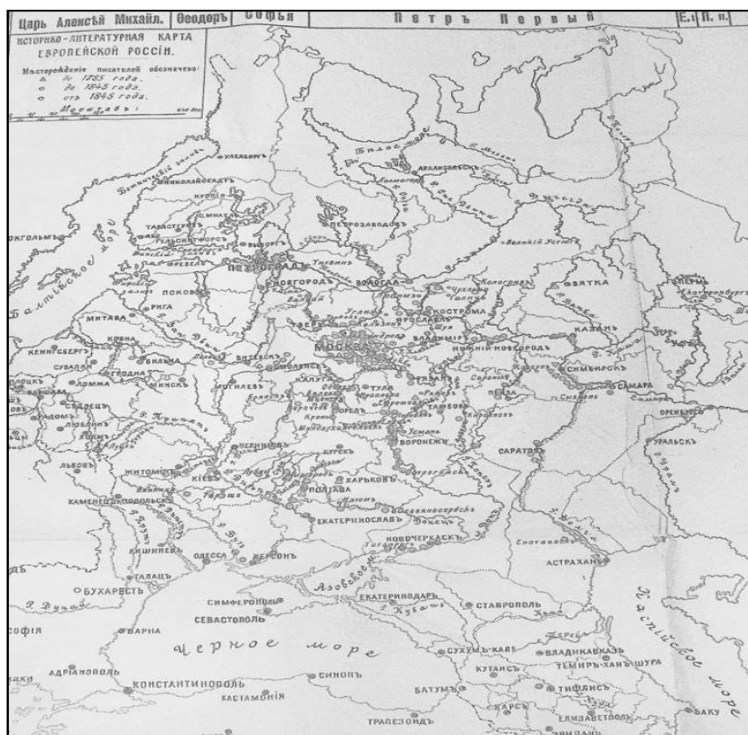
Царь Алексѣй Михаил. | Θеодоръ | Софья | Петръ Первый | Е. I | П. II.

ИСТОРИКО-ЛИТЕРАТУРНАЯ КАРТА ЕВРОПЕЙСКОЙ РОССІИ.

Мѣсторожденіе писателей обозначено:
до 1725 года.
до 1845 года.
отъ 1845 года.

Масштабъ: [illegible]

Бѣлое море
АРХАНГЕЛЬСКЪ
УЛЕАБОРГЪ
НИКОЛАЙСТАДЪ
КУОПІО
ТАВАСТГУСЪ
ГЕЛЬСИНГФОРСЪ
ВЫБОРГЪ
ПЕТРОЗАВОДСКЪ
ПЕТРОГРАДЪ
Великій Устюгъ
Балтійское море
ПСКОВЪ
РИГА
НОВГОРОДЪ
ВОЛОГДА
Вологда
ВЯТКА
ПЕРМЬ
МИТАВА
КОСТРОМА
КАЗАНЬ
КОВНО
ВИЛЬНА
ВИТЕБСКЪ
МОСКВА
ВЛАДИМІРЪ
НИЖНІЙ НОВГОРОДЪ
СИМБИРСКЪ
САМАРА
ГРОДНО
МИНСКЪ
МОГИЛЕВЪ
КАЛУГА
ТУЛА
ТАМБОВЪ
ПЕНЗА
ОРЕНБУРГЪ
ОРЕЛЪ
ВОРОНЕЖЪ
САРАТОВЪ
УРАЛЬСКЪ
ЧЕРНИГОВЪ
КУРСКЪ
ЛЬВОВЪ
ЖИТОМИРЪ
КІЕВЪ
ХАРЬКОВЪ
ПОЛТАВА
КАМЕНЕЦЪ-ПОДОЛЬСКЪ
ЕКАТЕРИНОСЛАВЪ
КИШИНЕВЪ
ОДЕССА
ХЕРСОНЪ
НОВОЧЕРКАСКЪ
АСТРАХАНЬ
ГАЛАЦЪ
БУХАРЕСТЪ
Азовское море
ЕКАТЕРИНОДАРЪ
СТАВРОПОЛЬ
СИМФЕРОПОЛЬ
СЕВАСТОПОЛЬ
СОФІЯ
ВАРНА
Черное море
Каспійское море
СУХУМЪ-КАЛЕ
ВЛАДИКАВКАЗЪ
ТЕМИРЪ-ХАНЪ-ШУРА
КУТАИСЪ
ТИФЛИСЪ
АДРІАНОПОЛЬ
КОНСТАНТИНОПОЛЬ
СИНОПЪ
КАСТАМОНІЯ
БАТУМЪ
КАРСЪ
ЕЛИЗАВЕТПОЛЬ
БАКУ
ТРАПЕЗОНДЪ
ЭРИВАНЬ
КЕНИГСБЕРГЪ
СУВАЛКИ
ЛОМЖА